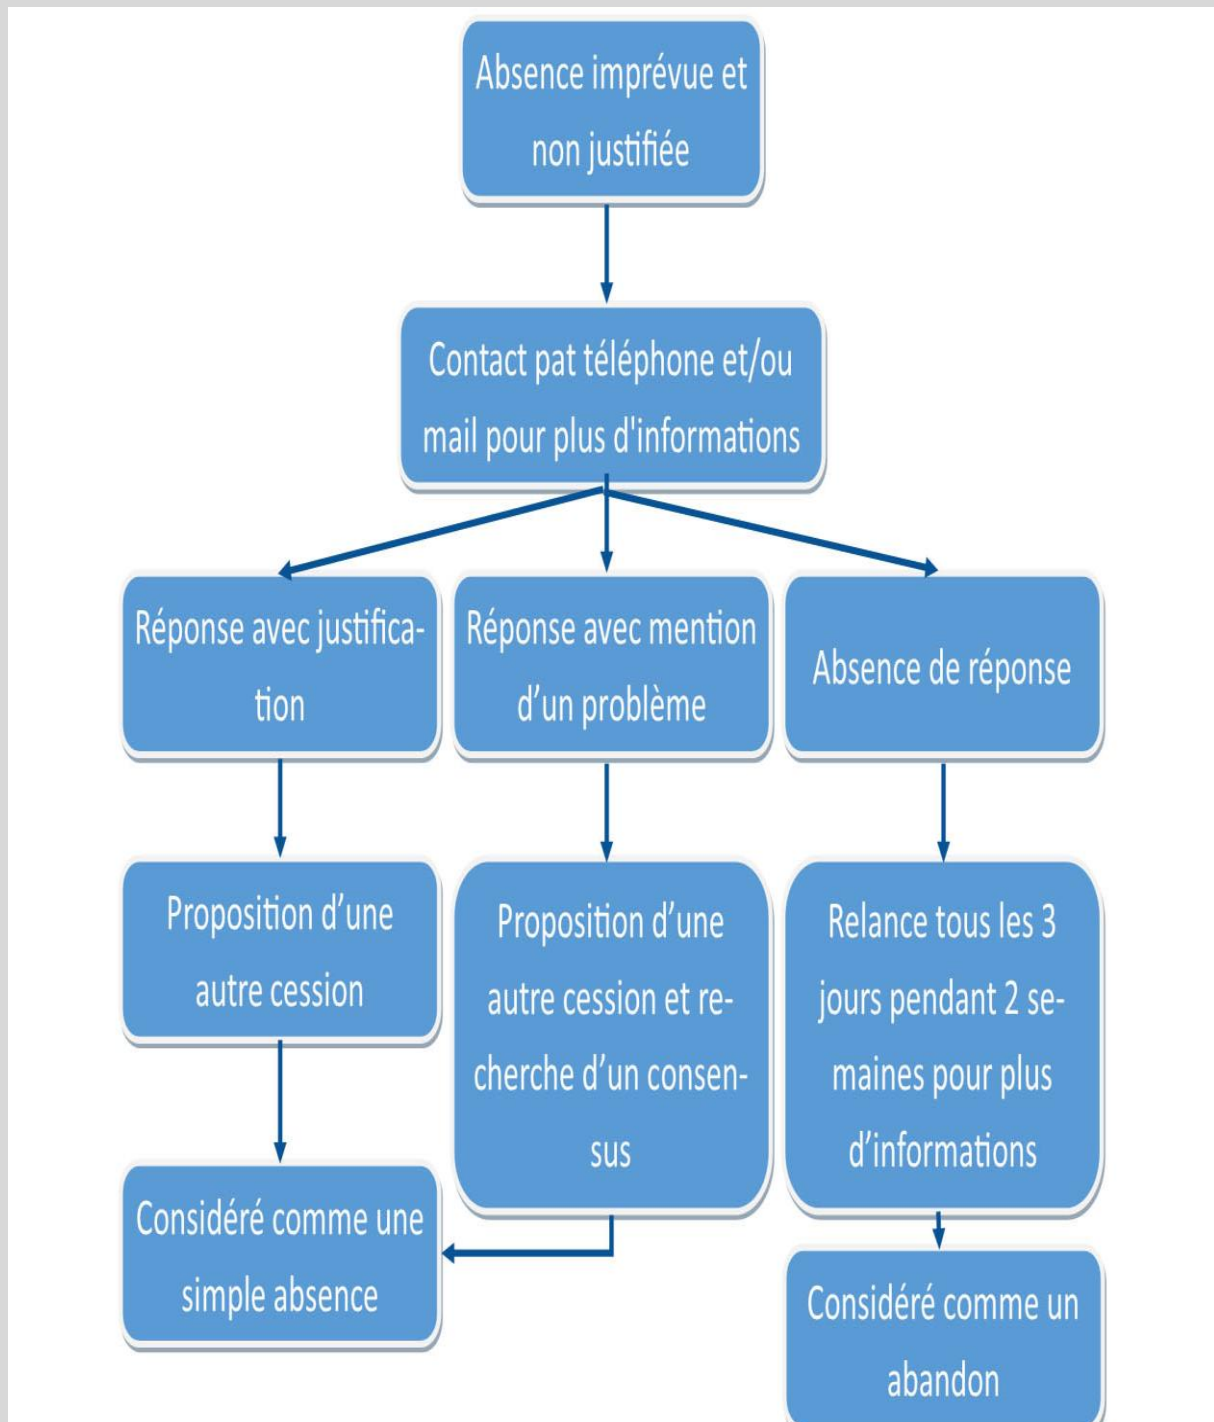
Absence imprévue et non justifiée

Contact pat téléphone et/ou mail pour plus d'informations

Réponse avec justification

Réponse avec mention d'un problème

Absence de réponse

Proposition d'une autre cession

Proposition d'une autre cession et recherche d'un consensus

Relance tous les 3 jours pendant 2 semaines pour plus d'informations

Considéré comme une simple absence

Considéré comme un abandon